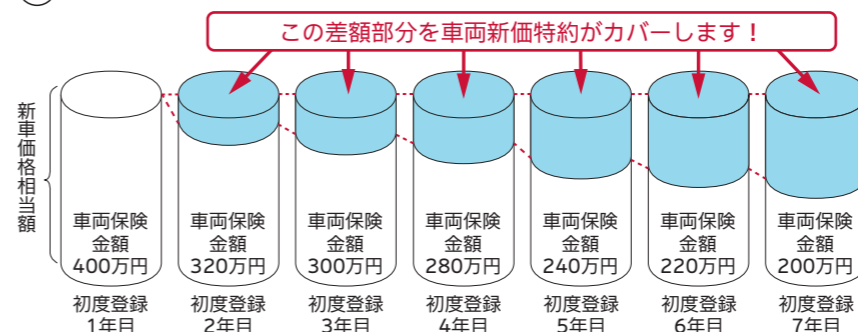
この差額部分を車両新価特約がカバーします！

新車価格相当額

車両保険金額 400万円
初度登録 1年目

車両保険金額 320万円
初度登録 2年目

車両保険金額 300万円
初度登録 3年目

車両保険金額 280万円
初度登録 4年目

車両保険金額 240万円
初度登録 5年目

車両保険金額 220万円
初度登録 6年目

車両保険金額 200万円
初度登録 7年目